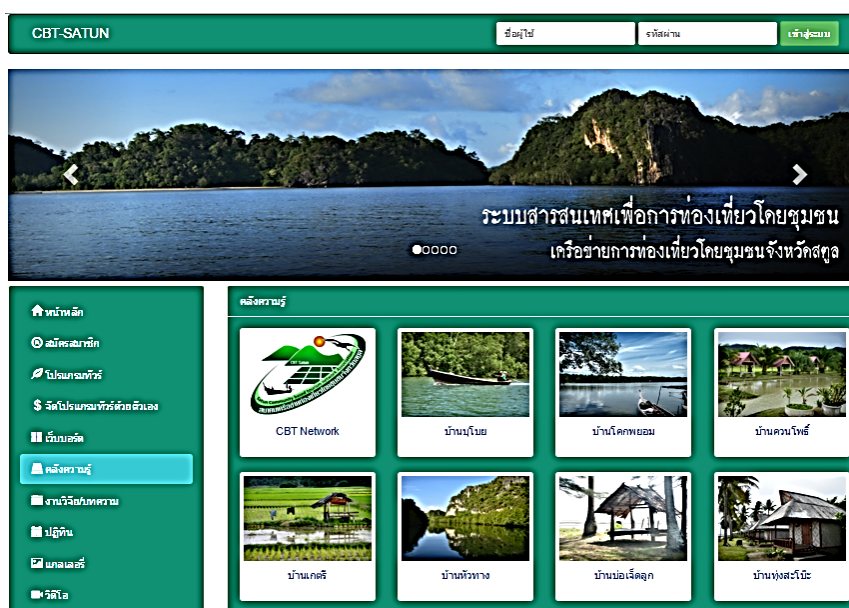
CBT-SATUN

ชื่อผู้ใช้

รหัสผ่าน

เข้าสู่ระบบ

ระบบสารสนเทศเพื่อการท่องเที่ยวโดยชุมชน
เครือข่ายการท่องเที่ยวโดยชุมชนจังหวัดสตูล

หน้าหลัก
สมัครสมาชิก
โปรแกรมทัวร์
จัดโปรแกรมทัวร์ด้วยตัวเอง
เว็บบอร์ด
คลังความรู้
งานวิจัย/บทความ
ปฏิทิน
แกลเลอรี่
วีดีโอ

คลังความรู้

CBT Network
บ้านบุโบย
บ้านโคกพยอม
บ้านควนโพธิ์
บ้านเกตรี
บ้านหัวทาง
บ้านบ่อเจ็ดลูก
บ้านทุ่งสะโบ๊ะ